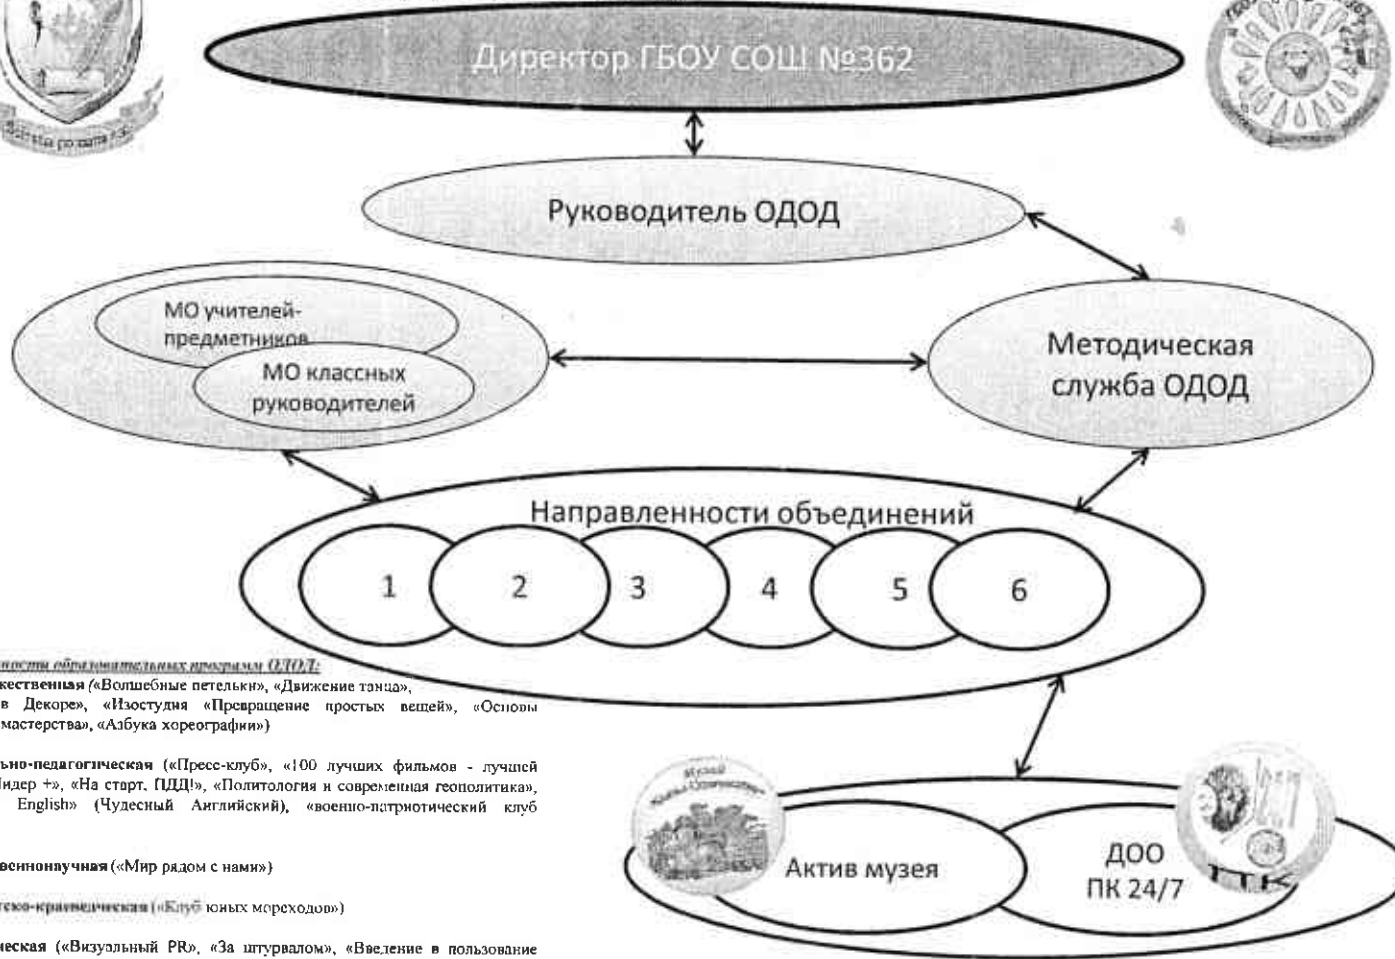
Директор ГБОУ СОШ №362

Руководитель ОДОД

МО учителей-предметников

МО классных руководителей

Методическая служба ОДОД

Направленности объединений

1

2

3

4

5

6

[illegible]ности образовательных программ ОДОД:
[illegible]жественная («Волшебные петельки», «Движение танца», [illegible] в Декоре», «Изостудия «Превращение простых вещей», «Основы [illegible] мастерства», «Азбука хореографии»)

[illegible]ьно-педагогическая («Пресс-клуб», «100 лучших фильмов - лучшей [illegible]идер +», «На старт. ПДД!», «Политология и современная геополитика», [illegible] English» (Чудесный Английский), «военно-патриотический клуб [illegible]

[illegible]венонаучная («Мир рядом с нами»)

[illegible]ско-краеведческая («Клуб юных мореходов»)

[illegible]еская («Визуальный PR», «За штурвалом», «Введение в пользование

Музей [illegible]

Актив музея

ДОО ПК 24/7